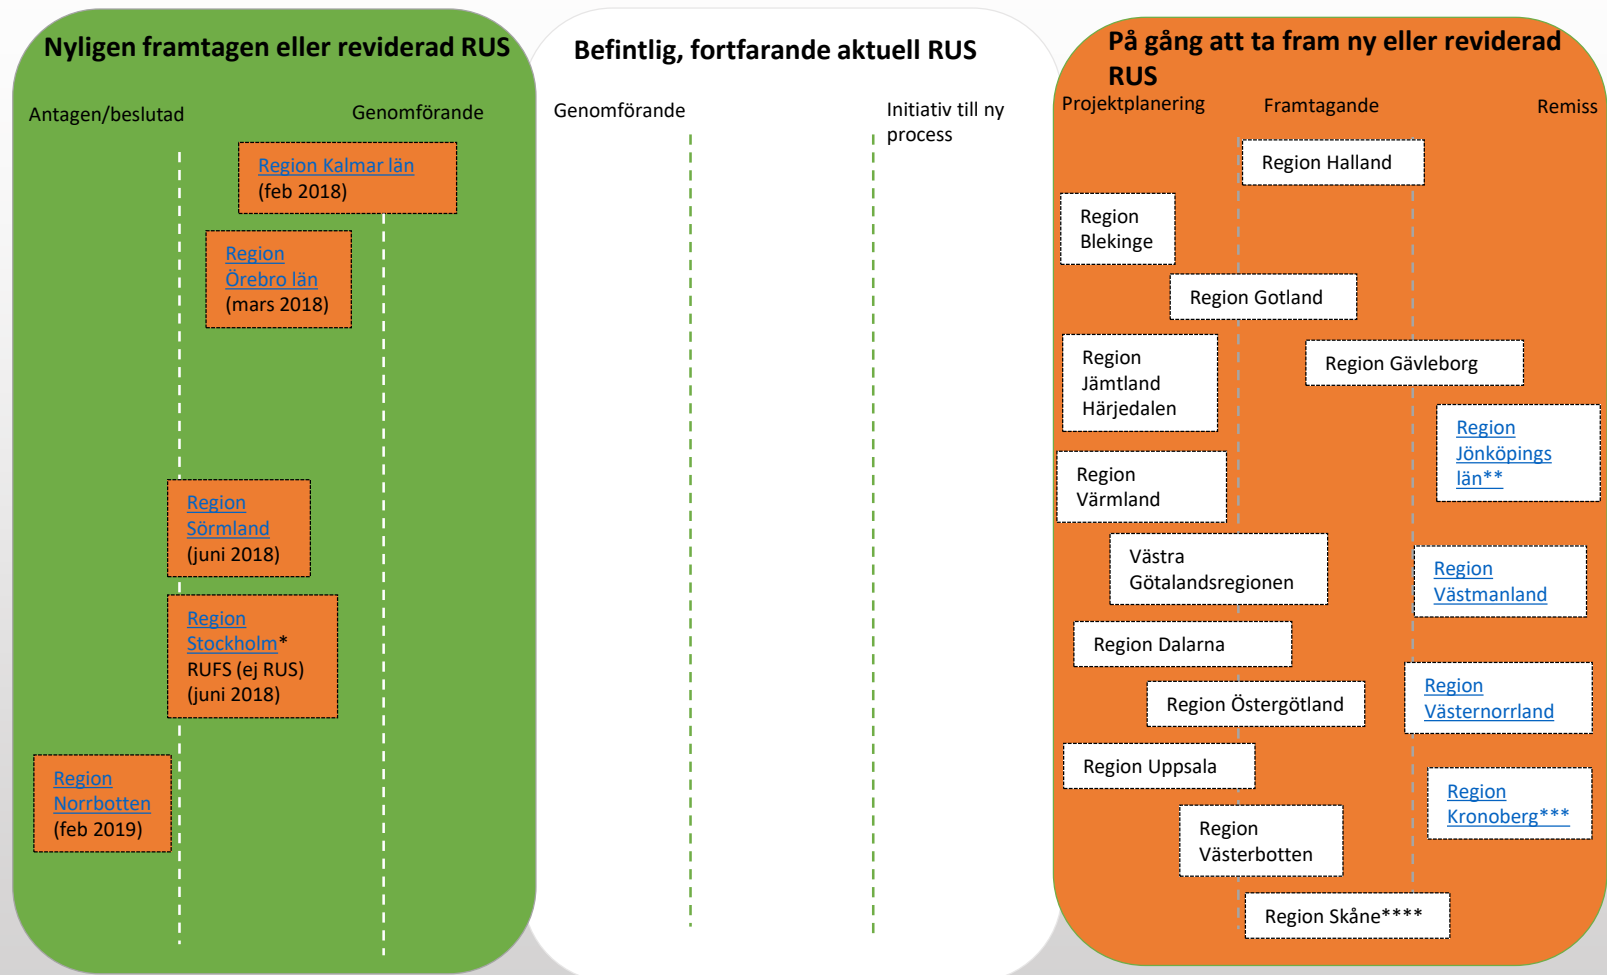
Nyligen framtagen eller reviderad RUS

Antagen/beslutad

Genomförande

Region Kalmar län (feb 2018)

Region Örebro län (mars 2018)

Region Sörmland (juni 2018)

Region Stockholm* RUFS (ej RUS) (juni 2018)

Region Norrbotten (feb 2019)

Befintlig, fortfarande aktuell RUS

Genomförande

Initiativ till ny process

På gång att ta fram ny eller reviderad RUS

Projektplanering

Framtagande

Remiss

Region Halland

Region Blekinge

Region Gotland

Region Jämtland Härjedalen

Region Gävleborg

Region Jönköpings län**

Region Värmland

Västra Götalandsregionen

Region Västmanland

Region Dalarna

Region Östergötland

Region Västernorrland

Region Uppsala

Region Kronoberg***

Region Västerbotten

Region Skåne****